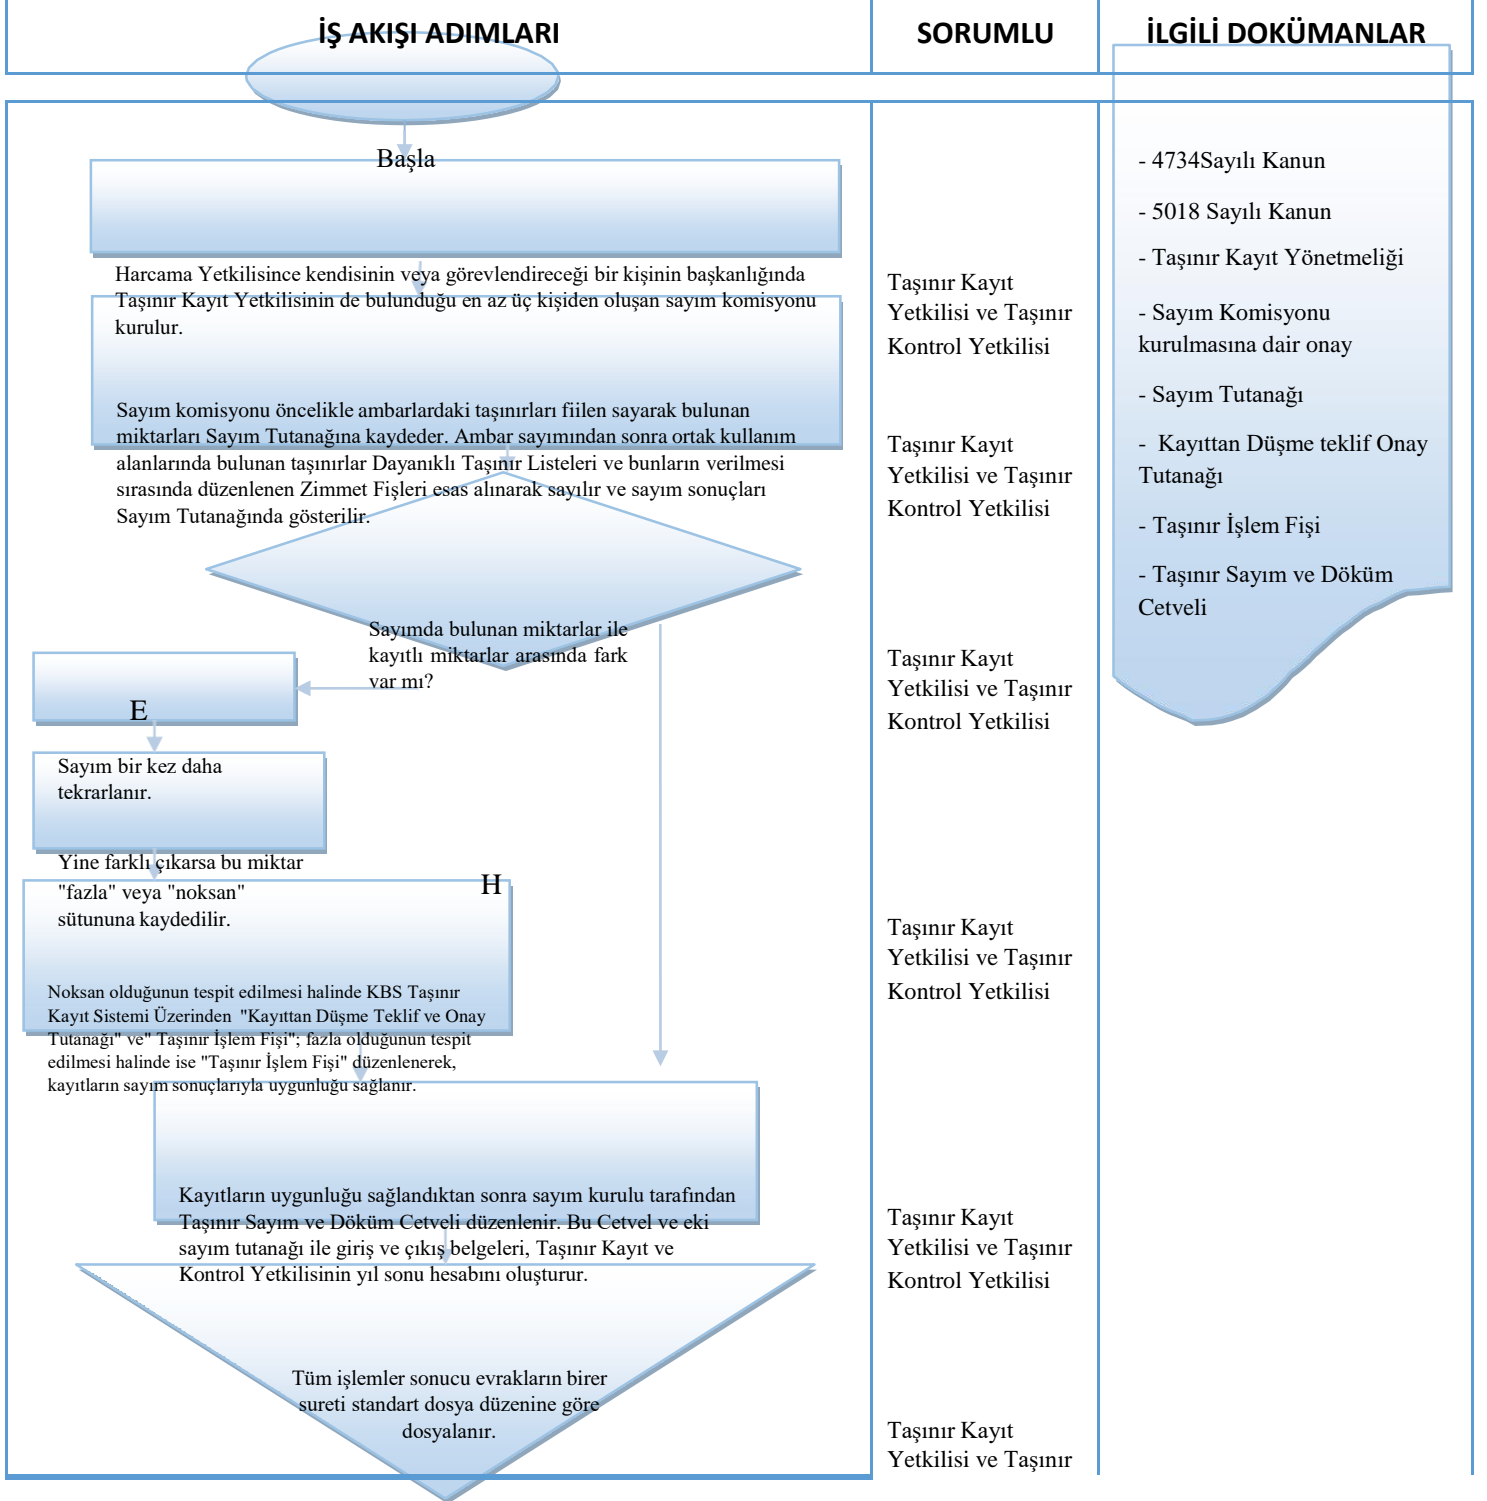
| İŞ AKIŞI ADIMLARI | SORUMLU | İLGİLİ DOKÜMANLAR |
|---|---|---|

Başla

Harcama Yetkilisince kendisinin veya görevlendireceği bir kişinin başkanlığında Taşınır Kayıt Yetkilisinin de bulunduğu en az üç kişiden oluşan sayım komisyonu kurulur.

Sayım komisyonu öncelikle ambarlardaki taşınırları fiilen sayarak bulunan miktarları Sayım Tutanağına kaydeder. Ambar sayımından sonra ortak kullanım alanlarında bulunan taşınırlar Dayanıklı Taşınır Listeleri ve bunların verilmesi sırasında düzenlenen Zimmet Fişleri esas alınarak sayılır ve sayım sonuçları Sayım Tutanağında gösterilir.

Sayımda bulunan miktarlar ile kayıtlı miktarlar arasında fark var mı?

E

Sayım bir kez daha tekrarlanır.

Yine farklı çıkarsa bu miktar "fazla" veya "noksan" sütununa kaydedilir.

H

Noksan olduğunun tespit edilmesi halinde KBS Taşınır Kayıt Sistemi Üzerinden "Kayıttan Düşme Teklif ve Onay Tutanağı" ve" Taşınır İşlem Fişi"; fazla olduğunun tespit edilmesi halinde ise "Taşınır İşlem Fişi" düzenlenerek, kayıtların sayım sonuçlarıyla uygunluğu sağlanır.

Kayıtların uygunluğu sağlandıktan sonra sayım kurulu tarafından Taşınır Sayım ve Döküm Cetveli düzenlenir. Bu Cetvel ve eki sayım tutanağı ile giriş ve çıkış belgeleri, Taşınır Kayıt ve Kontrol Yetkilisinin yıl sonu hesabını oluşturur.

Tüm işlemler sonucu evrakların birer sureti standart dosya düzenine göre dosyalanır.

Taşınır Kayıt Yetkilisi ve Taşınır Kontrol Yetkilisi

Taşınır Kayıt Yetkilisi ve Taşınır Kontrol Yetkilisi

Taşınır Kayıt Yetkilisi ve Taşınır Kontrol Yetkilisi

Taşınır Kayıt Yetkilisi ve Taşınır Kontrol Yetkilisi

Taşınır Kayıt Yetkilisi ve Taşınır Kontrol Yetkilisi

Taşınır Kayıt Yetkilisi ve Taşınır

- 4734Sayılı Kanun

- 5018 Sayılı Kanun

- Taşınır Kayıt Yönetmeliği

- Sayım Komisyonu kurulmasına dair onay

- Sayım Tutanağı

- Kayıttan Düşme teklif Onay Tutanağı

- Taşınır İşlem Fişi

- Taşınır Sayım ve Döküm Cetveli